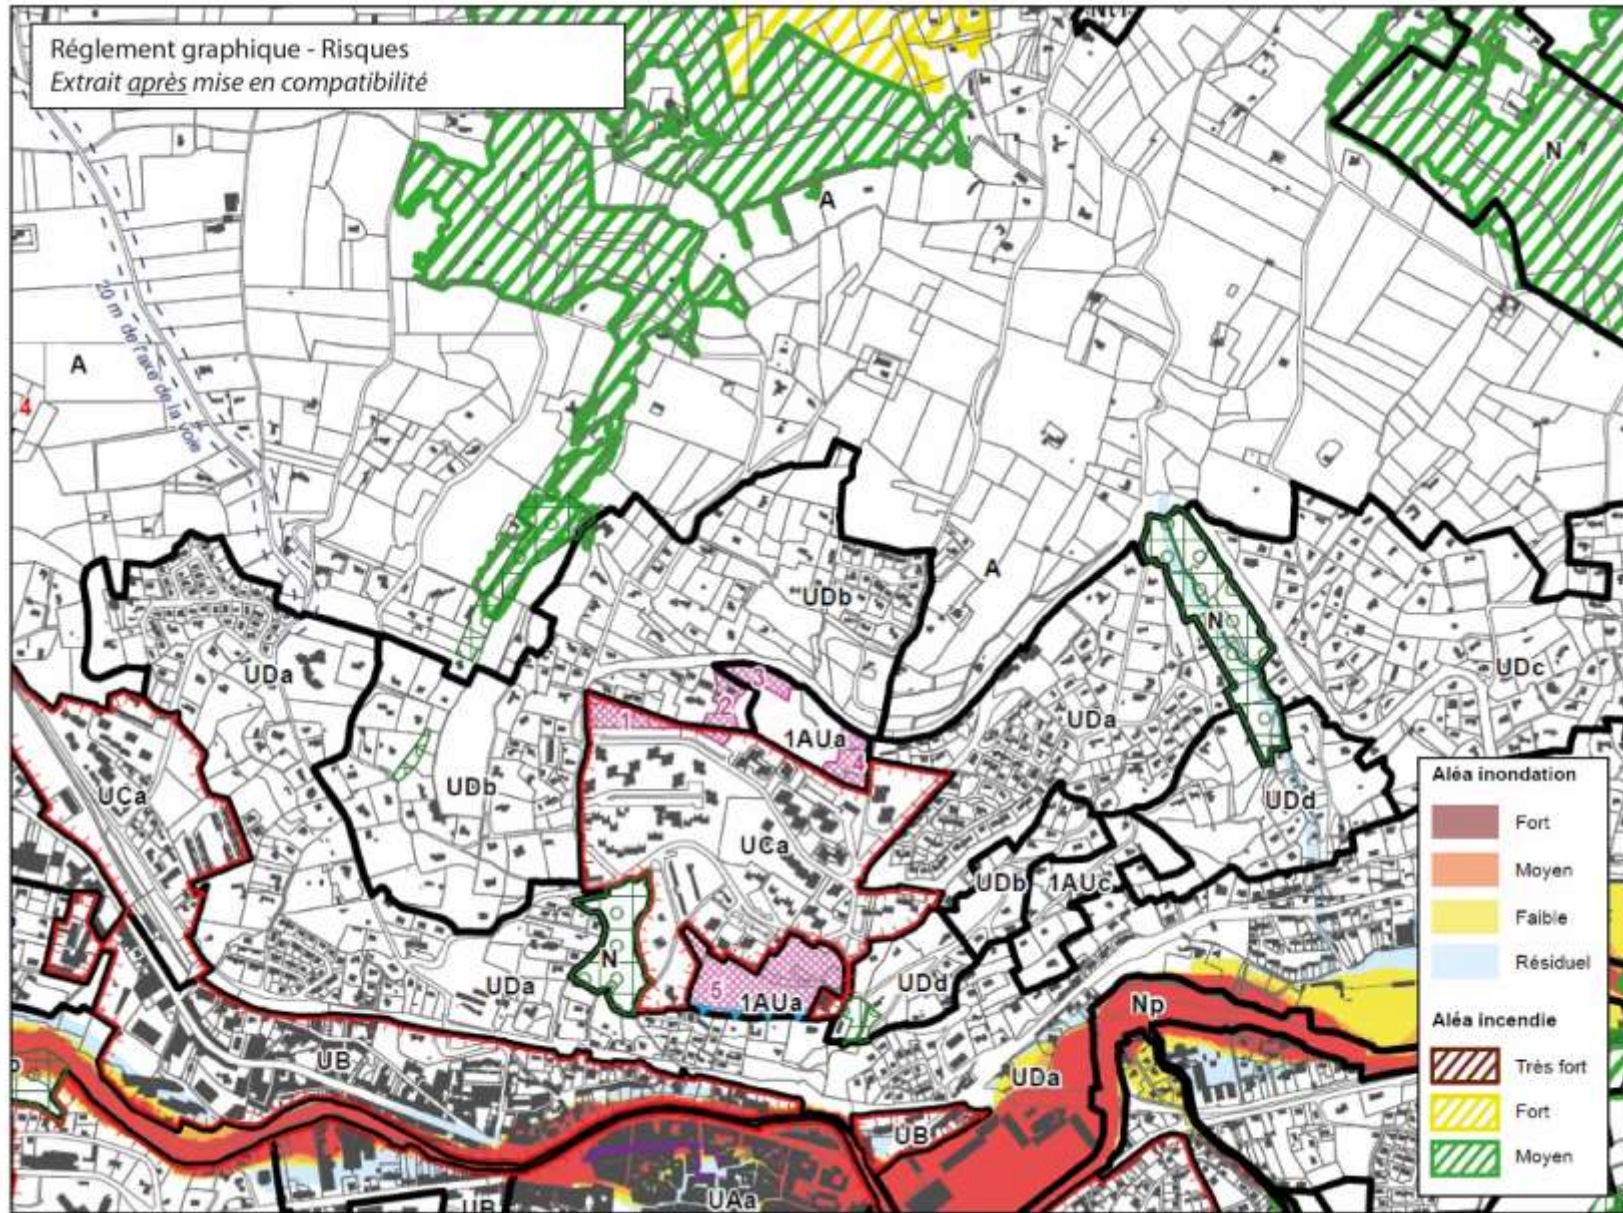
Réglement graphique - Risques
*Extrait après mise en compatibilité*

Nt1

N

A

20 m de l'axe de la voie

A

4

A

UDb

UDa

N

UDc

1

3

2

1AUa

4

UDa

UCa

UDb

UCa

UDd

UDb

1AUc

N

UDa

5

1AUa

UDd

Np

UB

UDa

UB

UB

UAa

Aléa inondation

Fort

Moyen

Faible

Résiduel

Aléa incendie

Très fort

Fort

Moyen